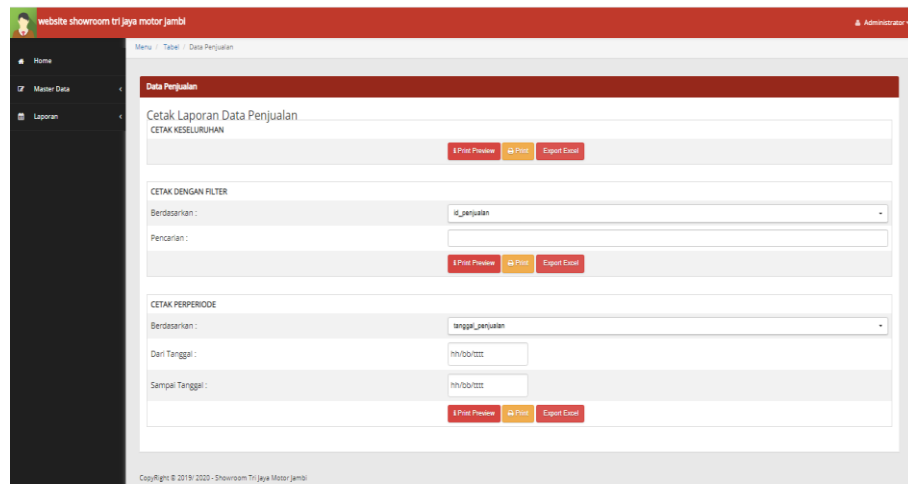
website showroom tri jaya motor jambi

Administrator

Home

Master Data

Laporan

Menu / Tabel / Data Penjualan

Data Penjualan

Cetak Laporan Data Penjualan

CETAK KESELURUHAN

Print Preview Print Export Excel

CETAK DENGAN FILTER

Berdasarkan : id_penjualan

Pencarian :

Print Preview Print Export Excel

CETAK PERPERIODE

Berdasarkan : tanggal_penjualan

Dari Tanggal : hh/bb/tttt

Sampai Tanggal : hh/bb/tttt

Print Preview Print Export Excel

CopyRight © 2019/ 2020 - Showroom Tri Jaya Motor Jambi